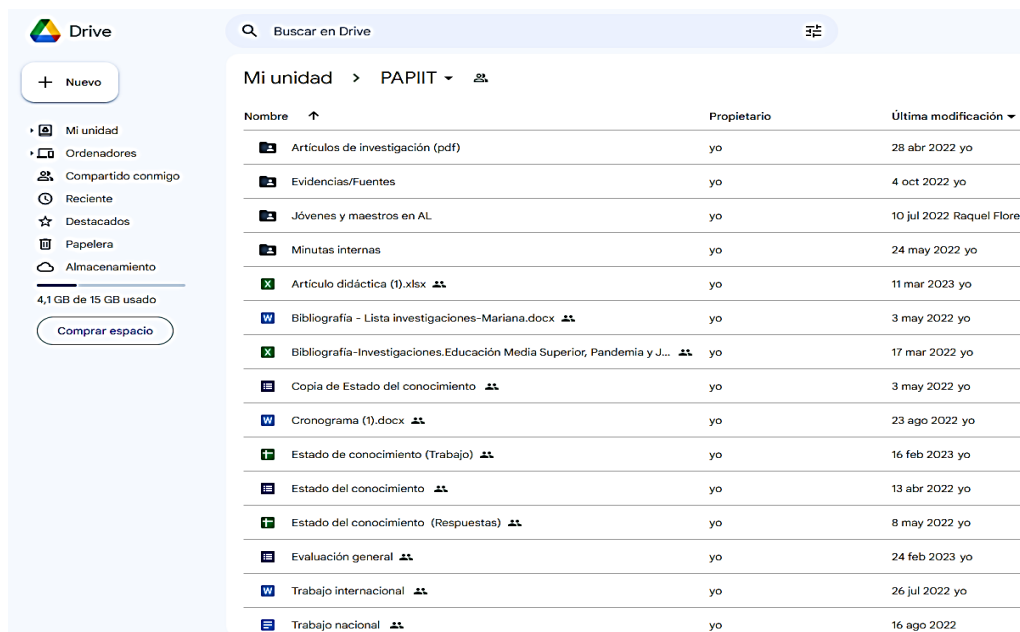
Drive

Buscar en Drive

Nuevo

Mi unidad
Ordenadores
Compartido conmigo
Reciente
Destacados
Papelera
Almacenamiento

4,1 GB de 15 GB usado

Comprar espacio

Mi unidad > PAPIIT

| Nombre | Propietario | Última modificación |
|---|---|---|
| Artículos de investigación (pdf) | yo | 28 abr 2022 yo |
| Evidencias/Fuentes | yo | 4 oct 2022 yo |
| Jóvenes y maestros en AL | yo | 10 jul 2022 Raquel Flore |
| Minutas internas | yo | 24 may 2022 yo |
| Artículo didáctica (1).xlsx | yo | 11 mar 2023 yo |
| Bibliografía - Lista investigaciones-Mariana.docx | yo | 3 may 2022 yo |
| Bibliografía-Investigaciones.Educación Media Superior, Pandemia y J... | yo | 17 mar 2022 yo |
| Copia de Estado del conocimiento | yo | 3 may 2022 yo |
| Cronograma (1).docx | yo | 23 ago 2022 yo |
| Estado de conocimiento (Trabajo) | yo | 16 feb 2023 yo |
| Estado del conocimiento | yo | 13 abr 2022 yo |
| Estado del conocimiento (Respuestas) | yo | 8 may 2022 yo |
| Evaluación general | yo | 24 feb 2023 yo |
| Trabajo internacional | yo | 26 jul 2022 yo |
| Trabajo nacional | yo | 16 ago 2022 |